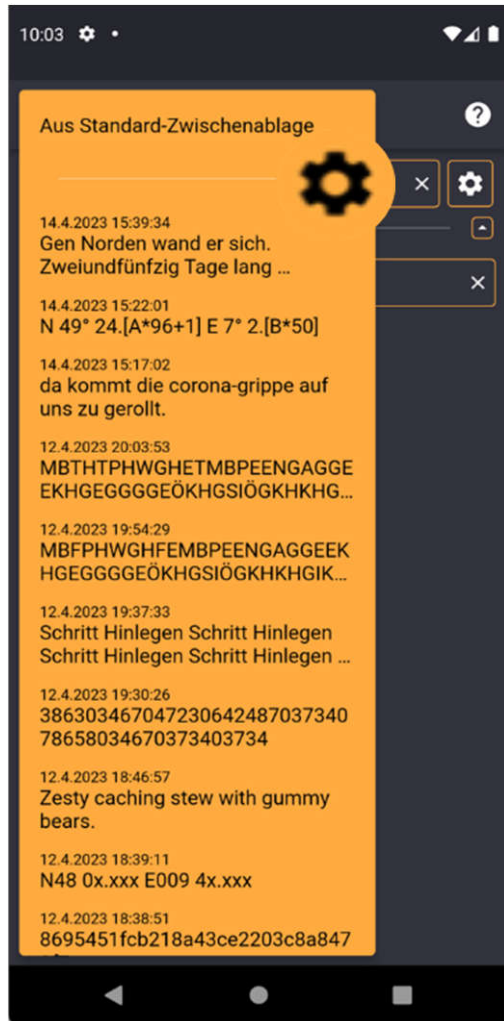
10:03

Aus Standard-Zwischenablage

14.4.2023 15:39:34
Gen Norden wand er sich. Zweiundfünfzig Tage lang ...

14.4.2023 15:22:01
N 49° 24.[A*96+1] E 7° 2.[B*50]

14.4.2023 15:17:02
da kommt die corona-grippe auf uns zu gerollt.

12.4.2023 20:03:53
MBTHTPHWGHETMBPEENGAGGEEKHGEGGGGEÖKHGSIÖGKHKHG...

12.4.2023 19:54:29
MBFPHWGHFEMBPEENGAGGEEKHGEGGGGEÖKHGSIÖGKHKHGIK...

12.4.2023 19:37:33
Schritt Hinlegen Schritt Hinlegen Schritt Hinlegen Schritt Hinlegen ...

12.4.2023 19:30:26
386303467047230642487037340786580346703734403734

12.4.2023 18:46:57
Zesty caching stew with gummy bears.

12.4.2023 18:39:11
N48 0x.xxx E009 4x.xxx

12.4.2023 18:38:51
8695451fcb218a43ce2203c8a847